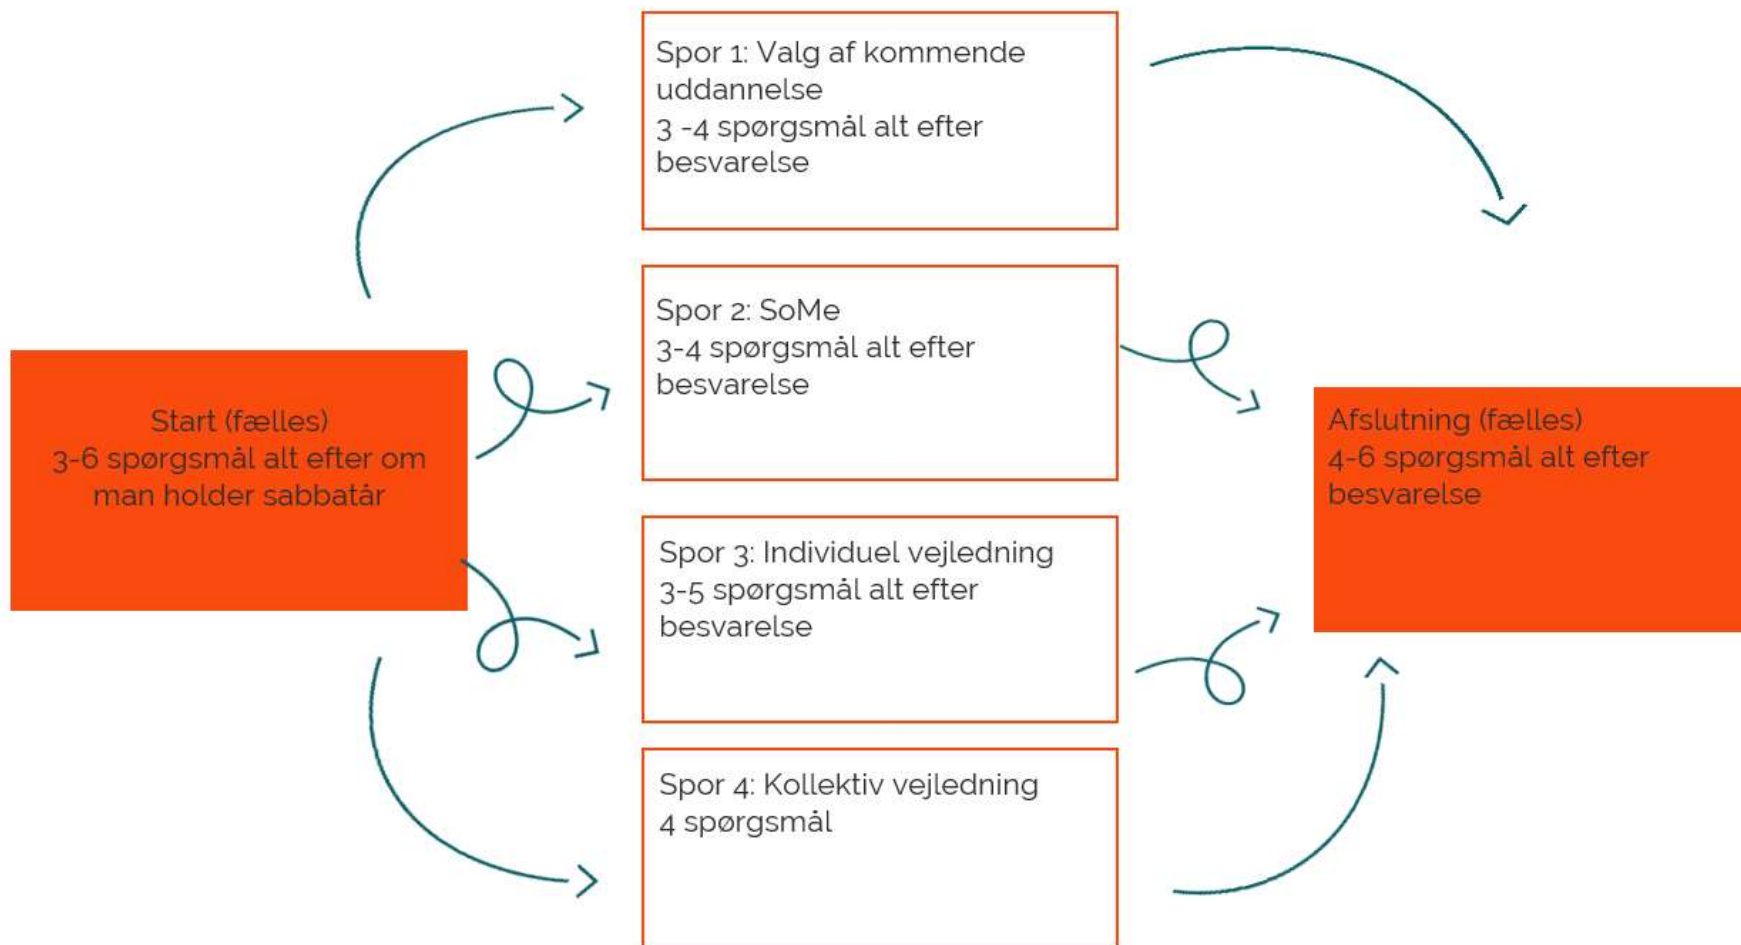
Start (fælles)
3-6 spørgsmål alt efter om man holder sabbatår

Spor 1: Valg af kommende uddannelse
3 -4 spørgsmål alt efter besvarelse

Spor 2: SoMe
3-4 spørgsmål alt efter besvarelse

Spor 3: Individuel vejledning
3-5 spørgsmål alt efter besvarelse

Spor 4: Kollektiv vejledning
4 spørgsmål

Afslutning (fælles)
4-6 spørgsmål alt efter besvarelse